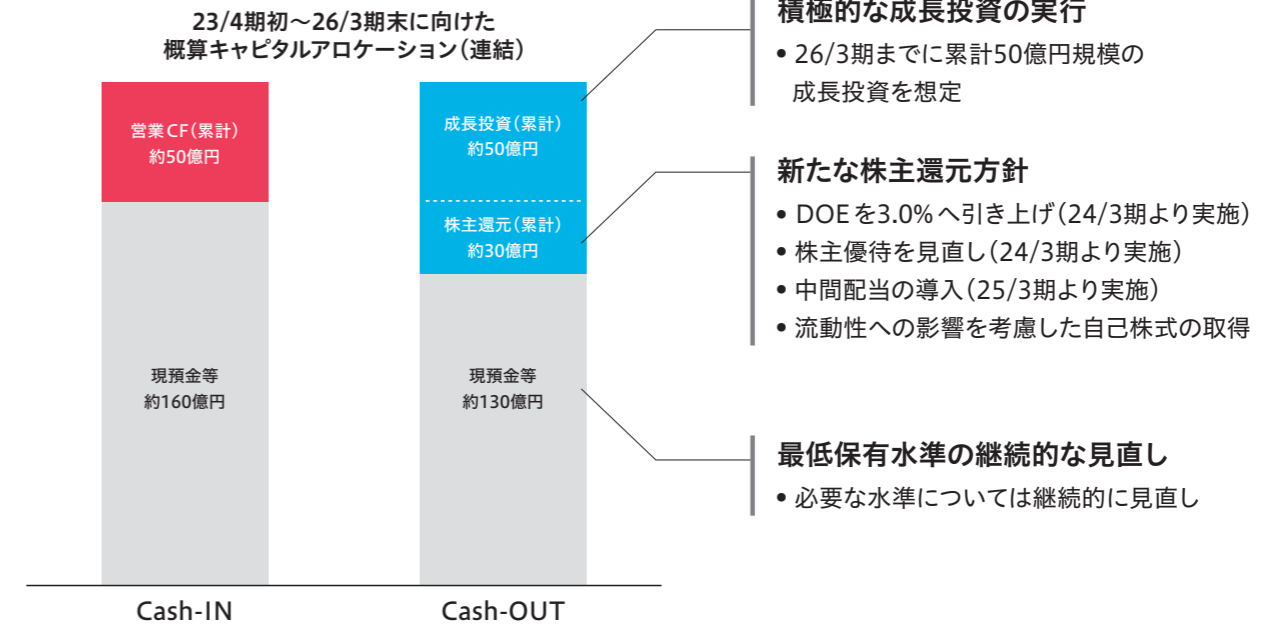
23/4期初～26/3期末に向けた
概算キャピタルアロケーション（連結）

営業CF（累計）
約50億円

現預金等
約160億円

成長投資（累計）
約50億円

株主還元（累計）
約30億円

現預金等
約130億円

Cash-IN

Cash-OUT

積極的な成長投資の実行

• 26/3期までに累計50億円規模の成長投資を想定

新たな株主還元方針

• DOEを3.0%へ引き上げ（24/3期より実施）
• 株主優待を見直し（24/3期より実施）
• 中間配当の導入（25/3期より実施）
• 流動性への影響を考慮した自己株式の取得

最低保有水準の継続的な見直し

• 必要な水準については継続的に見直し